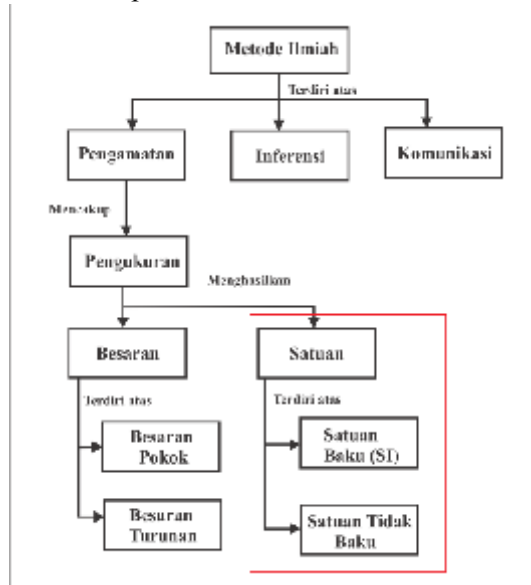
Metode Ilmiah

Terdiri atas

Pengamatan

Inferensi

Komunikasi

Mencakup

Pengukuran

Menghasilkan

Besaran

Satuan

Terdiri atas

Besaran Pokok

Besaran Turunan

Terdiri atas

Satuan Baku (SI)

Satuan Tidak Baku